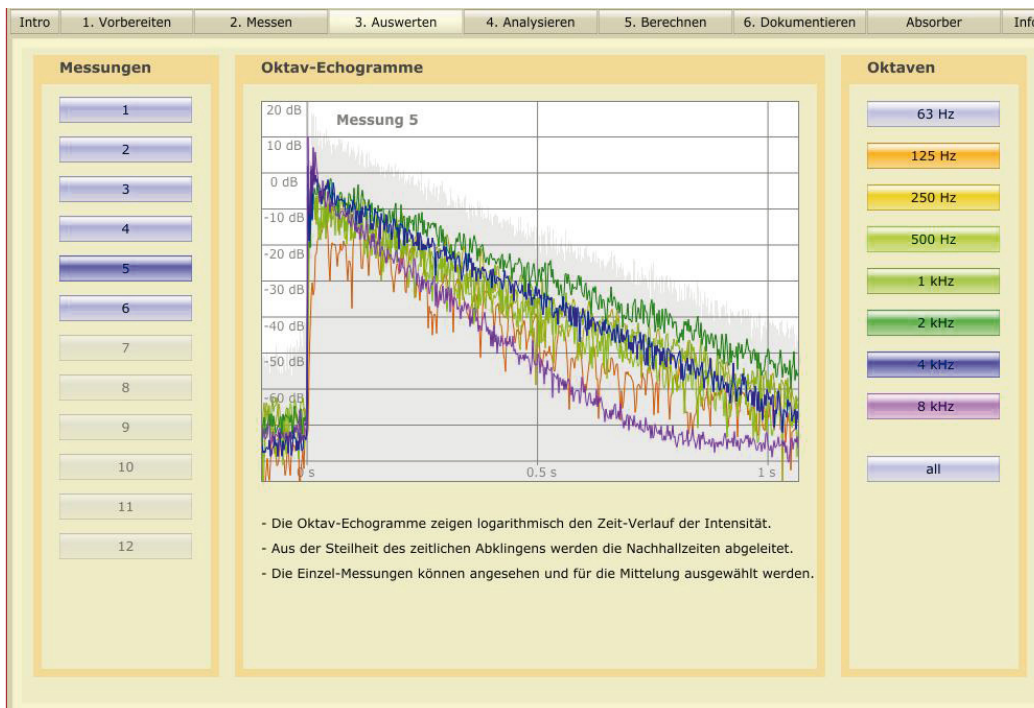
Intro | 1. Vorbereiten | 2. Messen | 3. Auswerten | 4. Analysieren | 5. Berechnen | 6. Dokumentieren | Absorber | Inf

Messungen

1
2
3
4
5
6
7
8
9
10
11
12

Oktav-Echogramme

20 dB
10 dB
0 dB
-10 dB
-20 dB
-30 dB
-40 dB
-50 dB
-60 dB

Messung 5

0 s
0.5 s
1 s

- Die Oktav-Echogramme zeigen logarithmisch den Zeit-Verlauf der Intensität.
- Aus der Steilheit des zeitlichen Abklingens werden die Nachhallzeiten abgeleitet.
- Die Einzel-Messungen können angesehen und für die Mittelung ausgewählt werden.

Oktaven

63 Hz
125 Hz
250 Hz
500 Hz
1 kHz
2 kHz
4 kHz
8 kHz

all